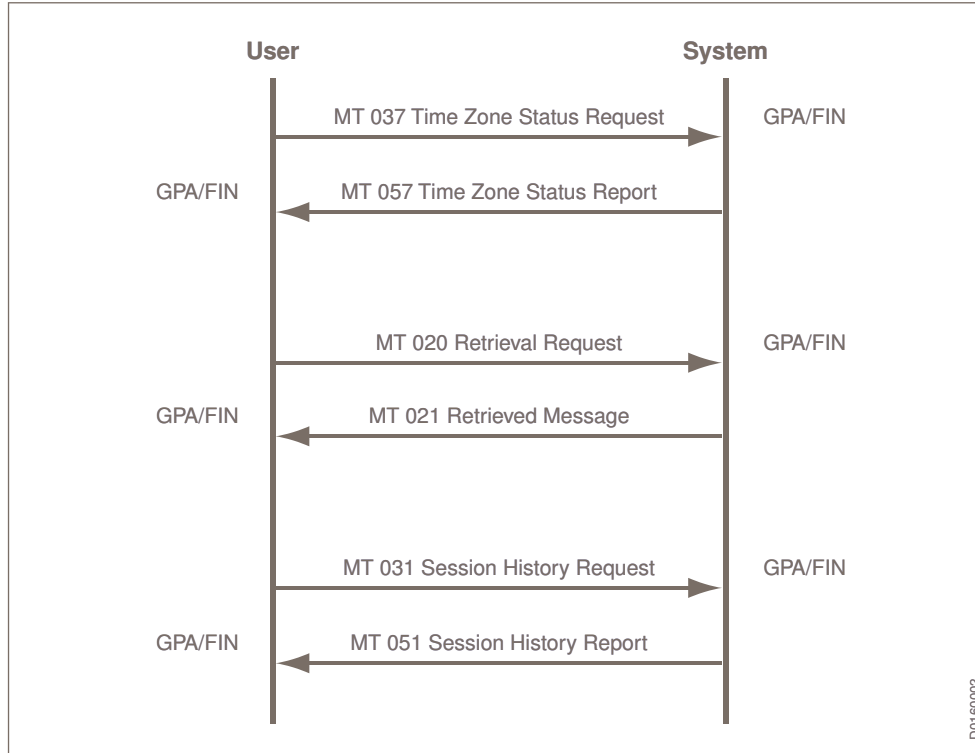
User

System

MT 037 Time Zone Status Request

GPA/FIN

GPA/FIN

MT 057 Time Zone Status Report

MT 020 Retrieval Request

GPA/FIN

GPA/FIN

MT 021 Retrieved Message

MT 031 Session History Request

GPA/FIN

GPA/FIN

MT 051 Session History Report

D0160002